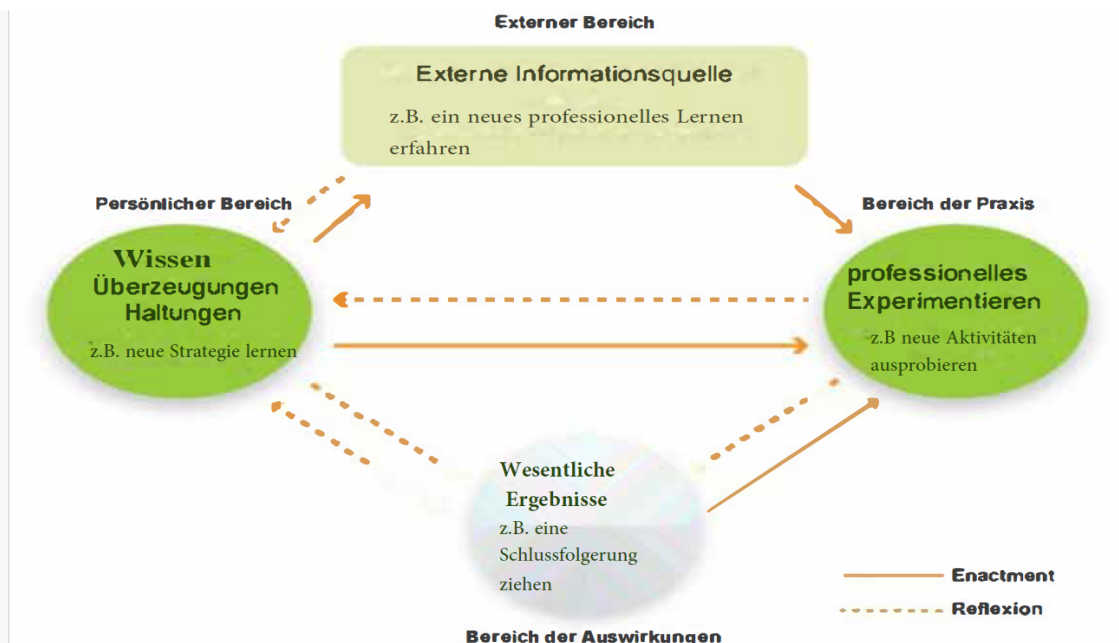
Externer Bereich

Externe Informationsquelle

z.B. ein neues professionelles Lernen erfahren

Persönlicher Bereich

Bereich der Praxis

Wissen
Überzeugungen
Haltungen

z.B. neue Strategie lernen

professionelles Experimentieren

z.B neue Aktivitäten ausprobieren

Wesentliche Ergebnisse

z.B. eine Schlussfolgerung ziehen

Enactment

Reflexion

Bereich der Auswirkungen